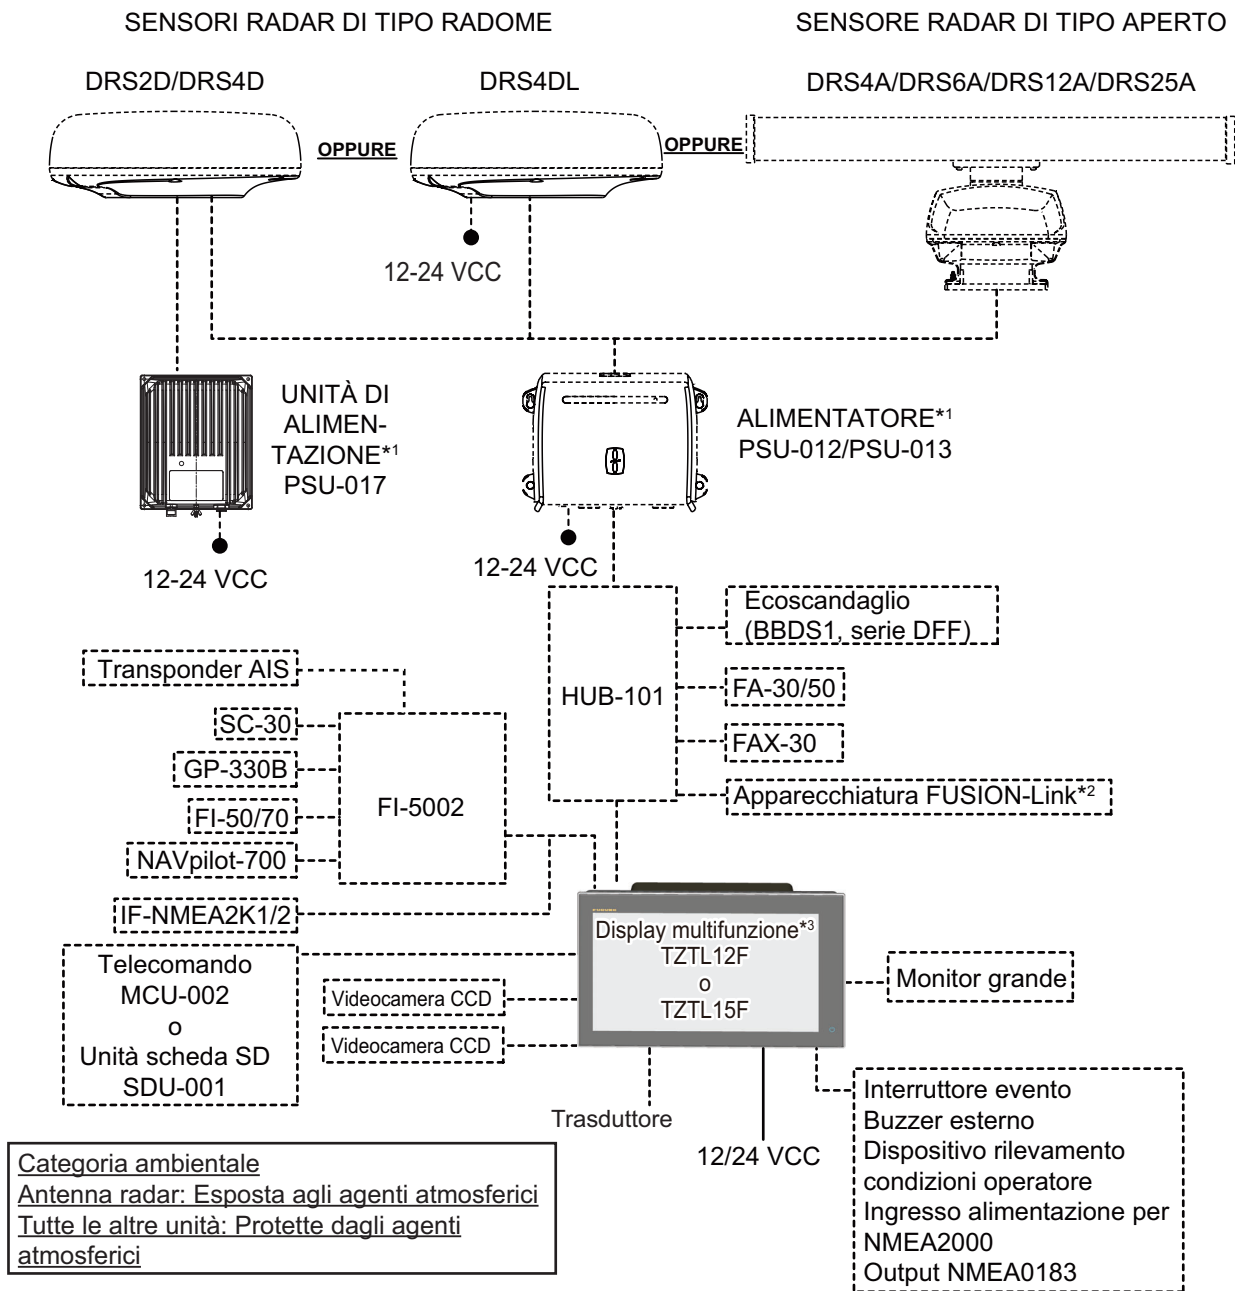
SENSORI RADAR DI TIPO RADOME

SENSORE RADAR DI TIPO APERTO

DRS2D/DRS4D

DRS4DL

DRS4A/DRS6A/DRS12A/DRS25A

OPPURE

OPPURE

12-24 VCC

UNITÀ DI ALIMENTAZIONE*1 PSU-017

ALIMENTATORE*1 PSU-012/PSU-013

12-24 VCC

12-24 VCC

Ecoscandaglio (BBDS1, serie DFF)

HUB-101

FA-30/50

FAX-30

Apparecchiatura FUSION-Link*2

Transponder AIS

SC-30

GP-330B

FI-50/70

FI-5002

NAVpilot-700

IF-NMEA2K1/2

Telecomando MCU-002 o Unità scheda SD SDU-001

Videocamera CCD

Videocamera CCD

Display multifunzione*3 TZTL12F o TZTL15F

Monitor grande

Trasduttore

12/24 VCC

Interruttore evento
Buzzer esterno
Dispositivo rilevamento condizioni operatore
Ingresso alimentazione per NMEA2000
Output NMEA0183

Categoria ambientale
Antenna radar: Esposta agli agenti atmosferici
Tutte le altre unità: Protette dagli agenti atmosferici